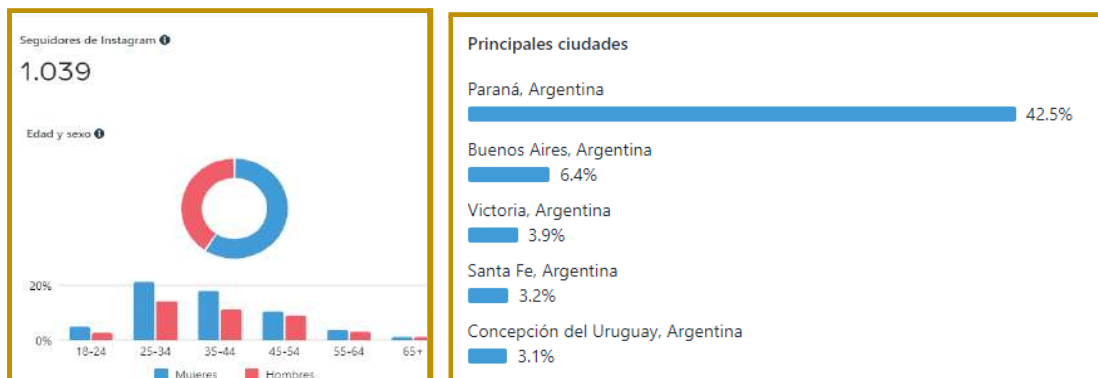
Seguidores de Instagram
1.039

Edad y sexo

20%
0%
18-24
25-34
35-44
45-54
55-64
65+
Mujeres
Hombres

Principales ciudades

Paraná, Argentina
42.5%
Buenos Aires, Argentina
6.4%
Victoria, Argentina
3.9%
Santa Fe, Argentina
3.2%
Concepción del Uruguay, Argentina
3.1%